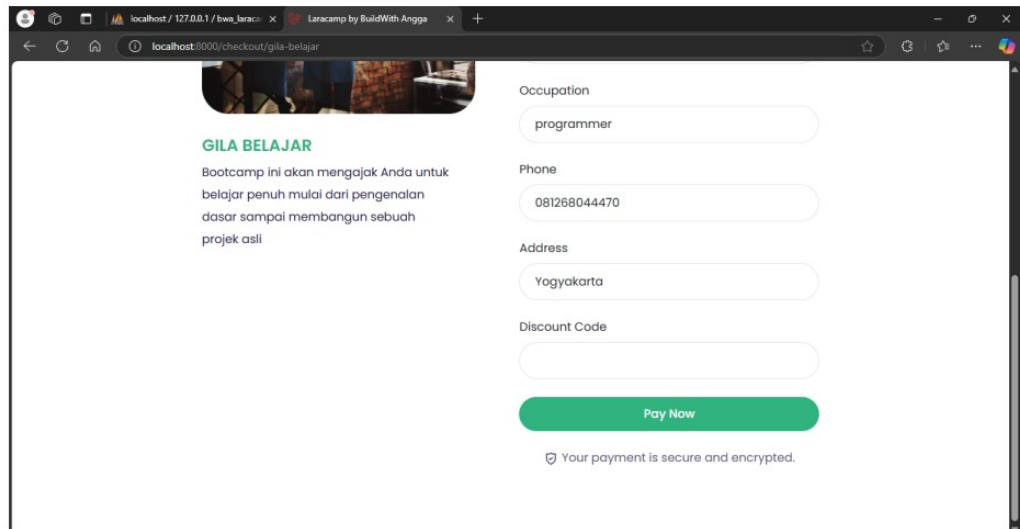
localhost / 127.0.0.1 / bwa_laraca
Laracamp by BuildWith Angga
localhost:8000/checkout/gila-belajar

GILA BELAJAR
Bootcamp ini akan mengajak Anda untuk belajar penuh mulai dari pengenalan dasar sampai membangun sebuah projek asli

Occupation
programmer
Phone
081268044470
Address
Yogyakarta
Discount Code

Pay Now
Your payment is secure and encrypted.